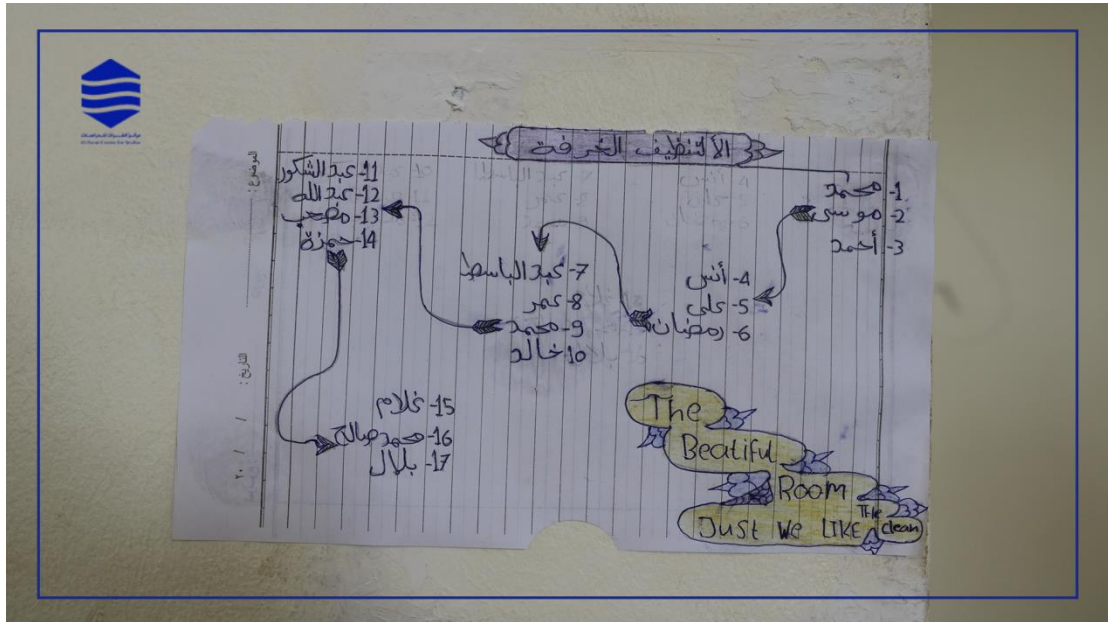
الأتنظيف الغرفة

1- محمد
2- موسى
3- أحمد

4- أنس
5- علي
6- رمضان

7- عبد الباسط
8- عمر
9- محمد
10- خالد

11- عبد الشكور
12- عبد الله
13- مصعب
14- حمزة

15- غلام
16- محمد صالح
17- بلال

The Beatiful Room Just We LIKE The clean

الموضوع:
التاريخ: / / ٢٠